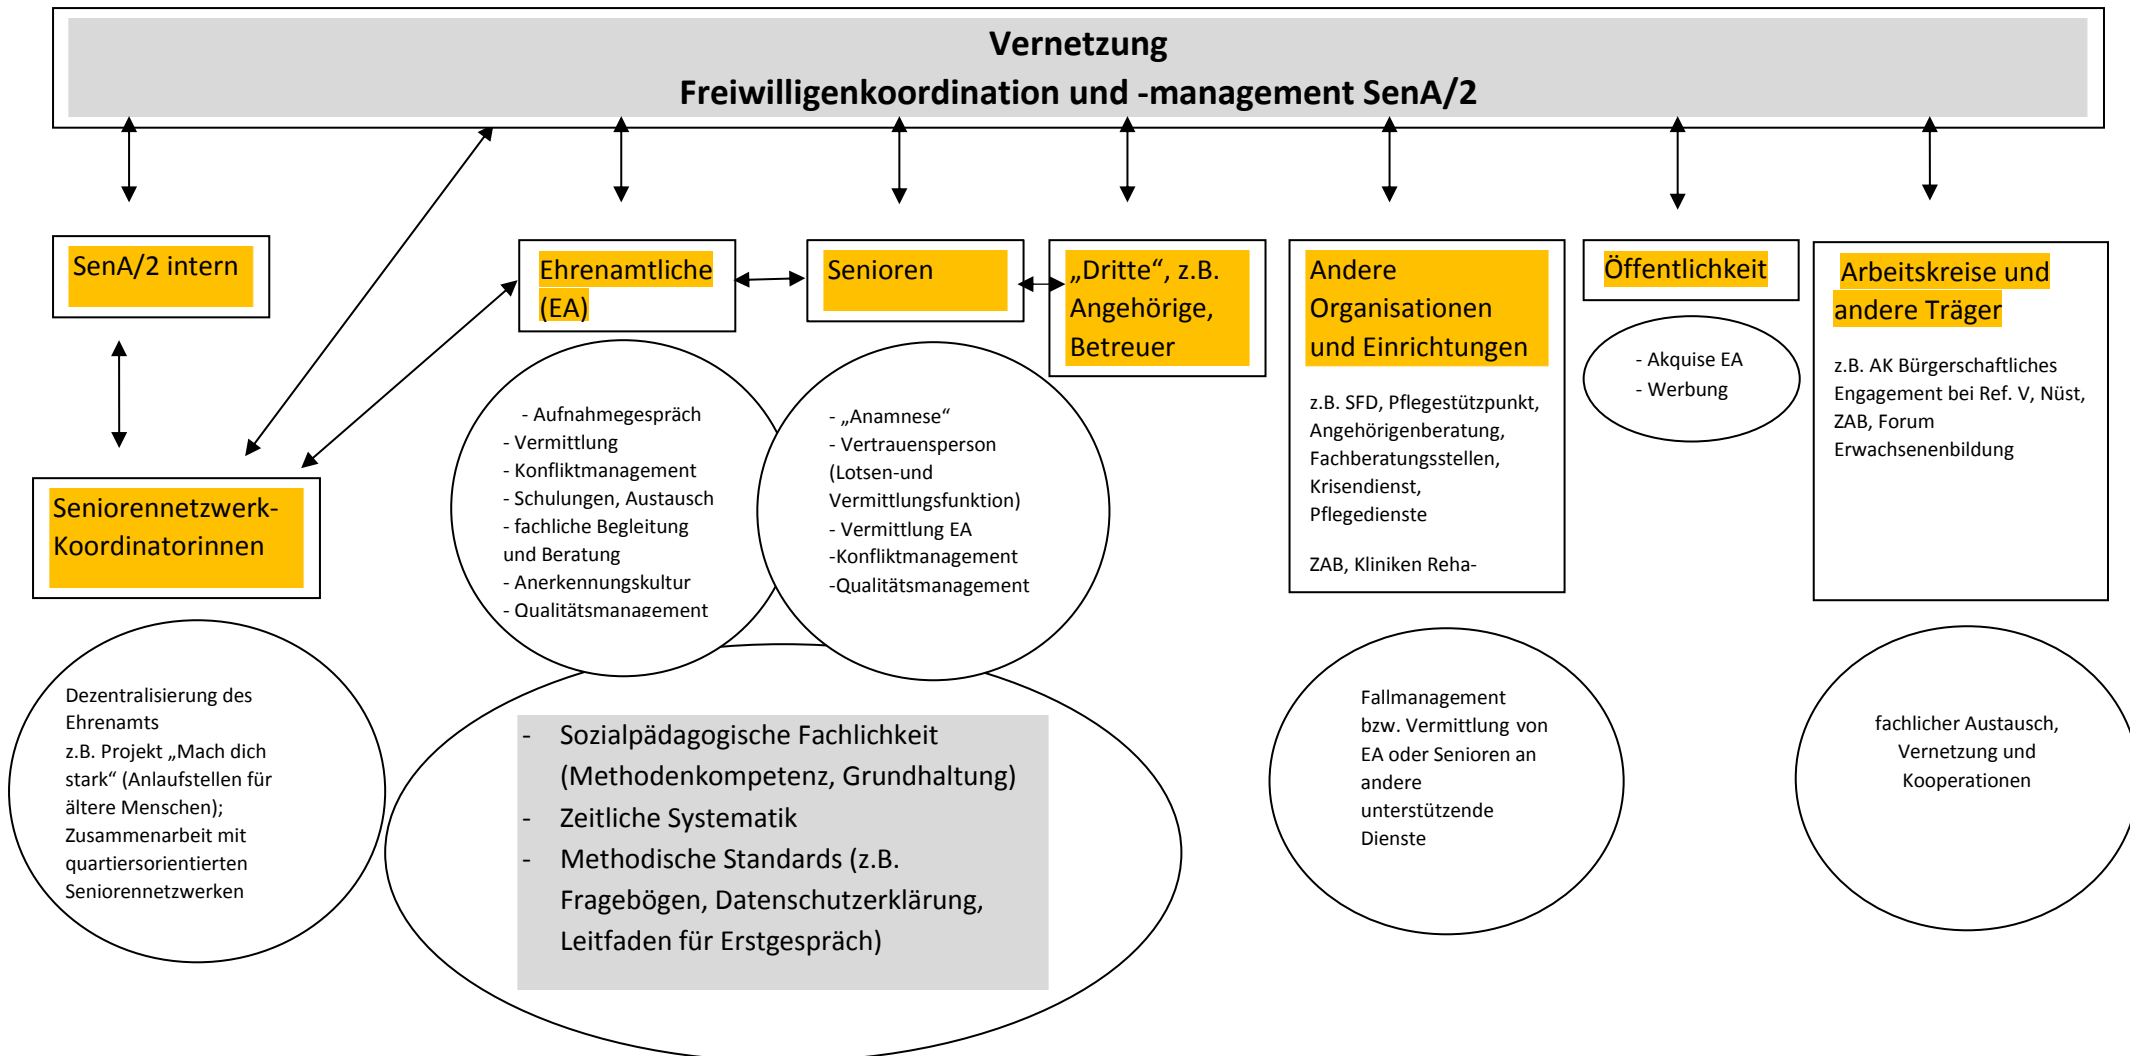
Vernetzung
Freiwilligenkoordination und -management SenA/2

SenA/2 intern

Seniorennetzwerk-Koordinatorinnen

Dezentralisierung des Ehrenamts
z.B. Projekt „Mach dich stark“ (Anlaufstellen für ältere Menschen); Zusammenarbeit mit quartiersorientierten Seniorennetzwerken

Ehrenamtliche (EA)

- Aufnahmegespräch
- Vermittlung
- Konfliktmanagement
- Schulungen, Austausch
- fachliche Begleitung und Beratung
- Anerkennungskultur
- Qualitätsmanagement

Senioren

- „Anamnese“
- Vertrauensperson (Lotsen-und Vermittlungsfunktion)
- Vermittlung EA
-Konfliktmanagement
-Qualitätsmanagement

- Sozialpädagogische Fachlichkeit (Methodenkompetenz, Grundhaltung)
- Zeitliche Systematik
- Methodische Standards (z.B. Fragebögen, Datenschutzerklärung, Leitfaden für Erstgespräch)

„Dritte“, z.B. Angehörige, Betreuer

Andere Organisationen und Einrichtungen

z.B. SFD, Pflegestützpunkt, Angehörigenberatung, Fachberatungsstellen, Krisendienst, Pflegedienste

ZAB, Kliniken Reha-

Fallmanagement bzw. Vermittlung von EA oder Senioren an andere unterstützende Dienste

Öffentlichkeit

- Akquise EA
- Werbung

Arbeitskreise und andere Träger

z.B. AK Bürgerschaftliches Engagement bei Ref. V, Nüst, ZAB, Forum Erwachsenenbildung

fachlicher Austausch, Vernetzung und Kooperationen